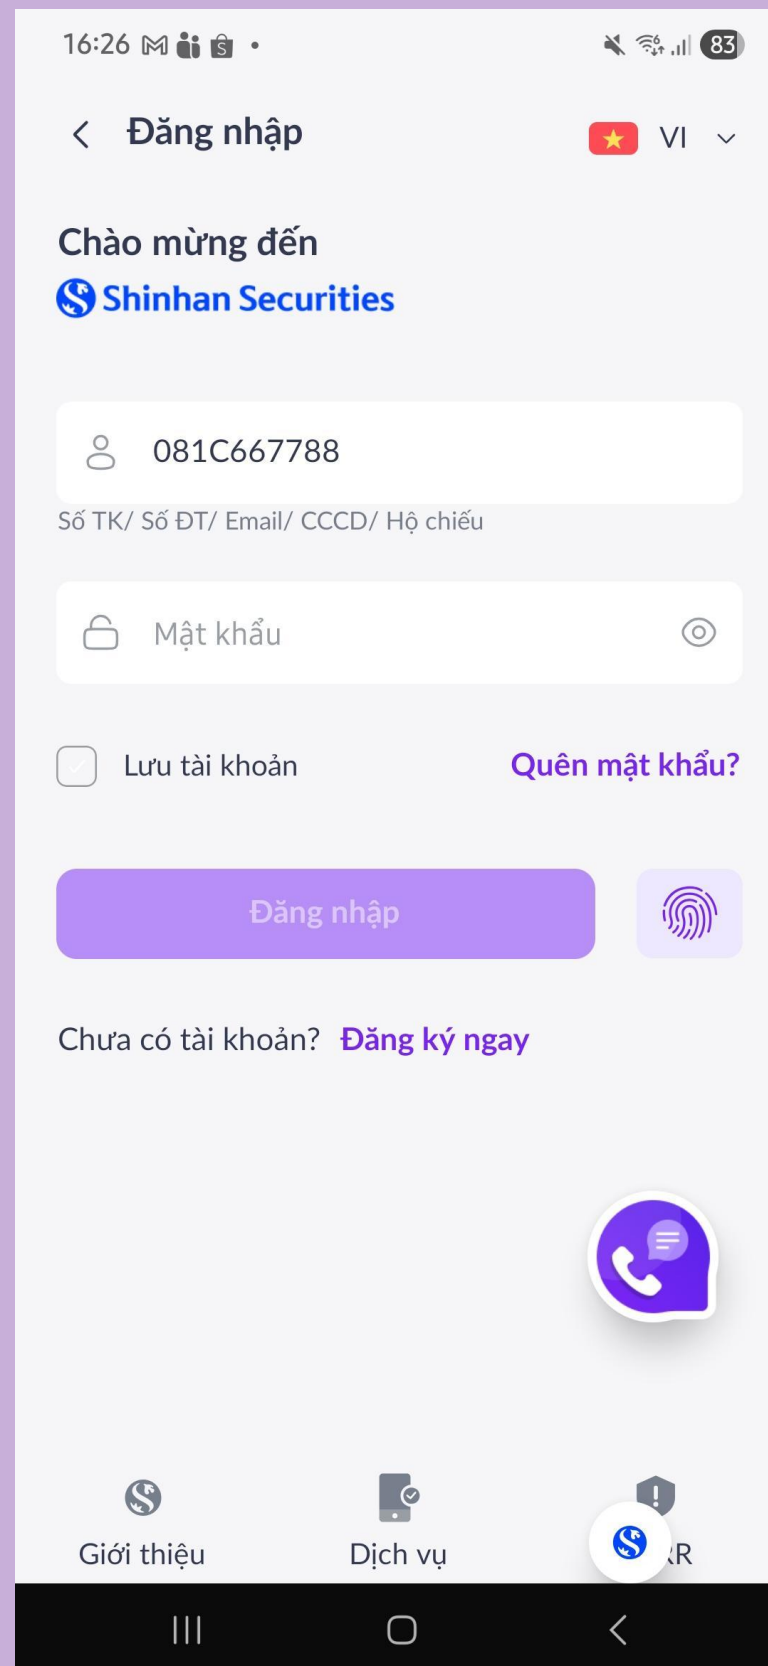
16:26 83

Đăng nhập VI

Chào mừng đến
Shinhan Securities

081C667788
Số TK/ Số ĐT/ Email/ CCCD/ Hộ chiếu

Mật khẩu

Lưu tài khoản Quên mật khẩu?

Đăng nhập

Chưa có tài khoản? Đăng ký ngay

Giới thiệu Dịch vụ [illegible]R